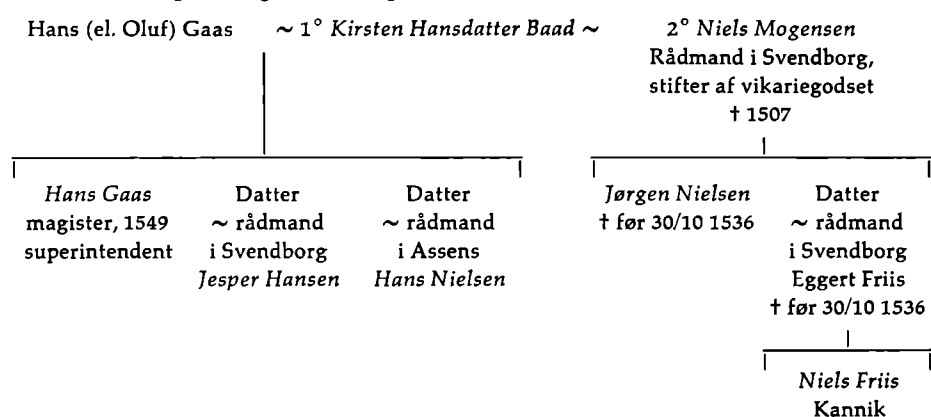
Hans (el. Oluf) Gaas ~ 1° *Kirsten Hansdatter Baad* ~ 2° *Niels Mogensen* Rådmand i Svendborg, stifter af vikariegodset † 1507

*Hans Gaas* magister, 1549 superintendent

Datter ~ rådmand i Svendborg *Jesper Hansen*

Datter ~ rådmand i Assens *Hans Nielsen*

*Jørgen Nielsen* † før 30/10 1536

Datter ~ rådmand i Svendborg Eggert Friis † før 30/10 1536

*Niels Friis* Kannik